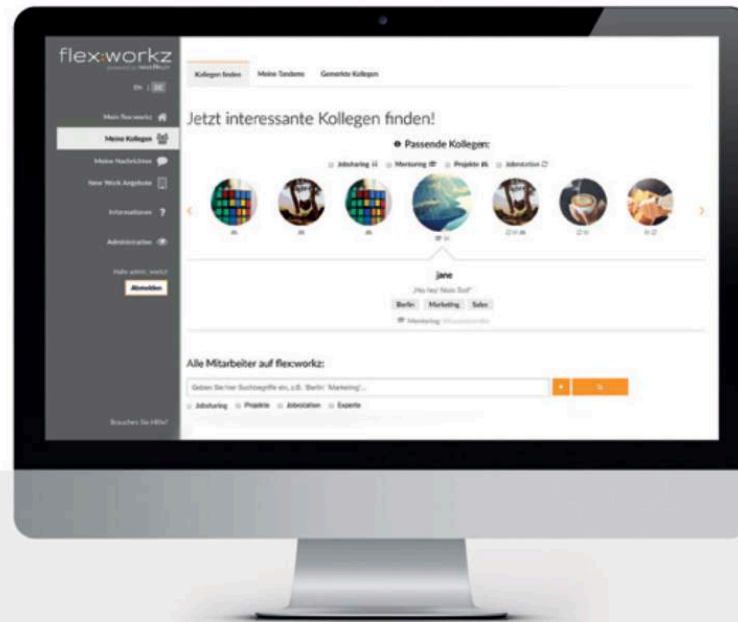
flex:workz
powered by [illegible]

EN | DE

Mein flex:workz
Meine Kollegen
Meine Nachrichten
New Work Angebote
Informationen ?
Administration

Hallo admin, workz!
Abmelden

Brauchen Sie Hilfe?

Kollegen finden   Meine Tandems   Gemerkte Kollegen

Jetzt interessante Kollegen finden!

Passende Kollegen:

Jobsharing   Mentoring   Projekte   Jobrotation

Jane
„Hey hey! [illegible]"
Berlin   Marketing   Sales
Mentoring: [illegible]

Alle Mitarbeiter auf flex:workz:

Geben Sie hier Suchbegriffe ein, z.B. 'Berlin' 'Marketing'...

Jobsharing   Projekte   Jobrotation   Experte